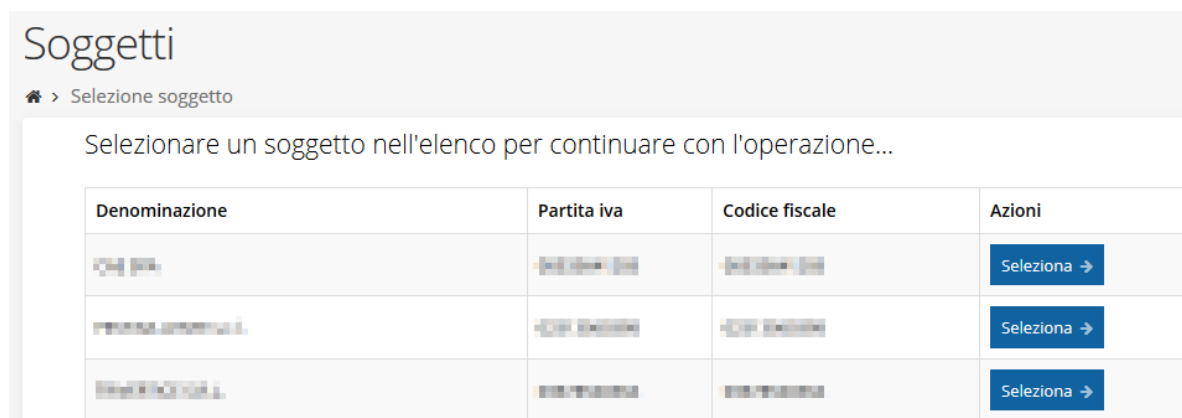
Soggetti

> Selezione soggetto

Selezionare un soggetto nell'elenco per continuare con l'operazione...

| Denominazione | Partita iva | Codice fiscale | Azioni |
|---|---|---|---|
| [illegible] | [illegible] | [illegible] | Seleziona → |
| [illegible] | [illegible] | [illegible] | Seleziona → |
| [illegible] | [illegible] | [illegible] | Seleziona → |